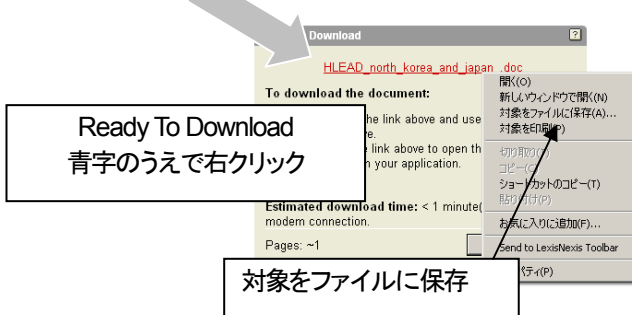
Download

?

HLEAD_north_korea_and_japan_.doc

To download the document:

the link above and use e.

link above to open th your application.

Estimated download time: < 1 minute( modem connection.

Pages: ~1

Ready To Download
青字のうえで右クリック

開く(O)
新しいウィンドウで開く(N)
対象をファイルに保存(A)...
対象を印刷(P)
切り取り(T)
コピー(C)
ショートカットのコピー(T)
貼り付け(P)
お気に入りに追加(F)...
Send to LexisNexis Toolbar
ティ(P)

対象をファイルに保存